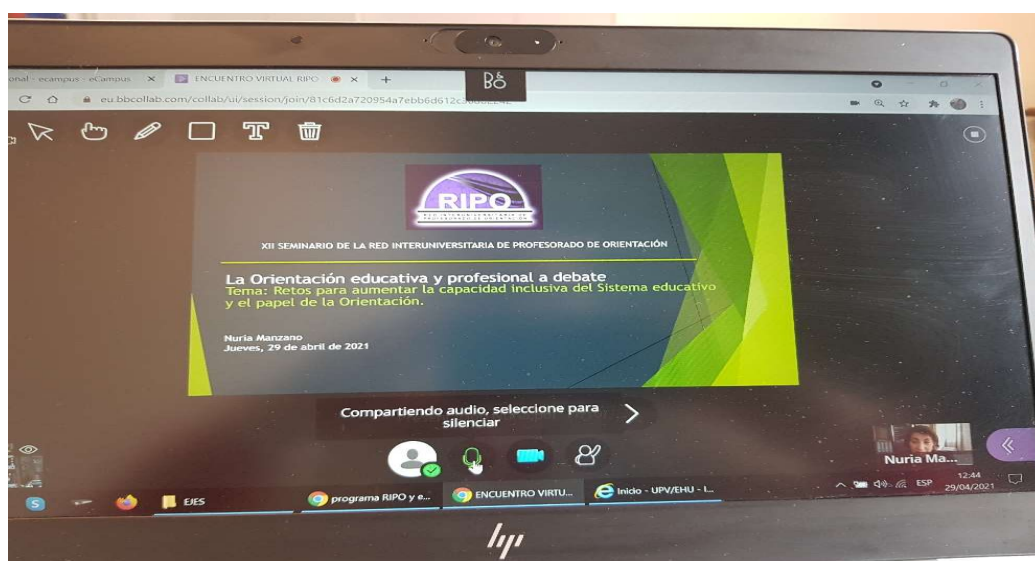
onal - ecampus - eCampus ×
ENCUENTRO VIRTUAL RIPO ×
+
B&O
eu.bbcollab.com/collab/ui/session/join/81c6d2a720954a7ebb6d612c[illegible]

RIPO

XII SEMINARIO DE LA RED INTERUNIVERSITARIA DE PROFESORADO DE ORIENTACIÓN

La Orientación educativa y profesional a debate
Tema: Retos para aumentar la capacidad inclusiva del Sistema educativo y el papel de la Orientación.

Nuria Manzano
Jueves, 29 de abril de 2021

Compartiendo audio, seleccione para silenciar

Nuria Ma...

EJES
programa RIPO y e...
ENCUENTRO VIRTU...
Inido - UPV/EHU - I...
ESP
12:44
29/04/2021

hp